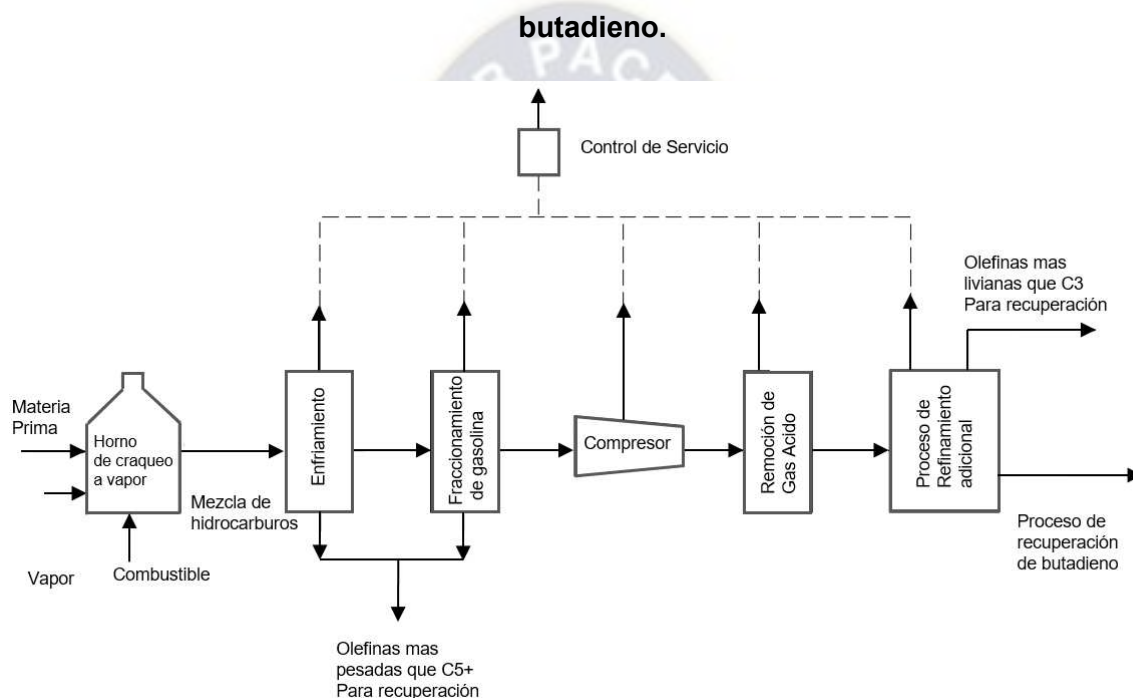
butadieno.

Control de Servicio

Olefinas mas livianas que C3 Para recuperación

Materia Prima

Horno de craqueo a vapor

Enfriamiento

Fraccionamiento de gasolina

Compresor

Remoción de Gas Acido

Proceso de Refinamiento adicional

Mezcla de hidrocarburos

Vapor

Combustible

Proceso de recuperación de butadieno

Olefinas mas pesadas que C5+ Para recuperación